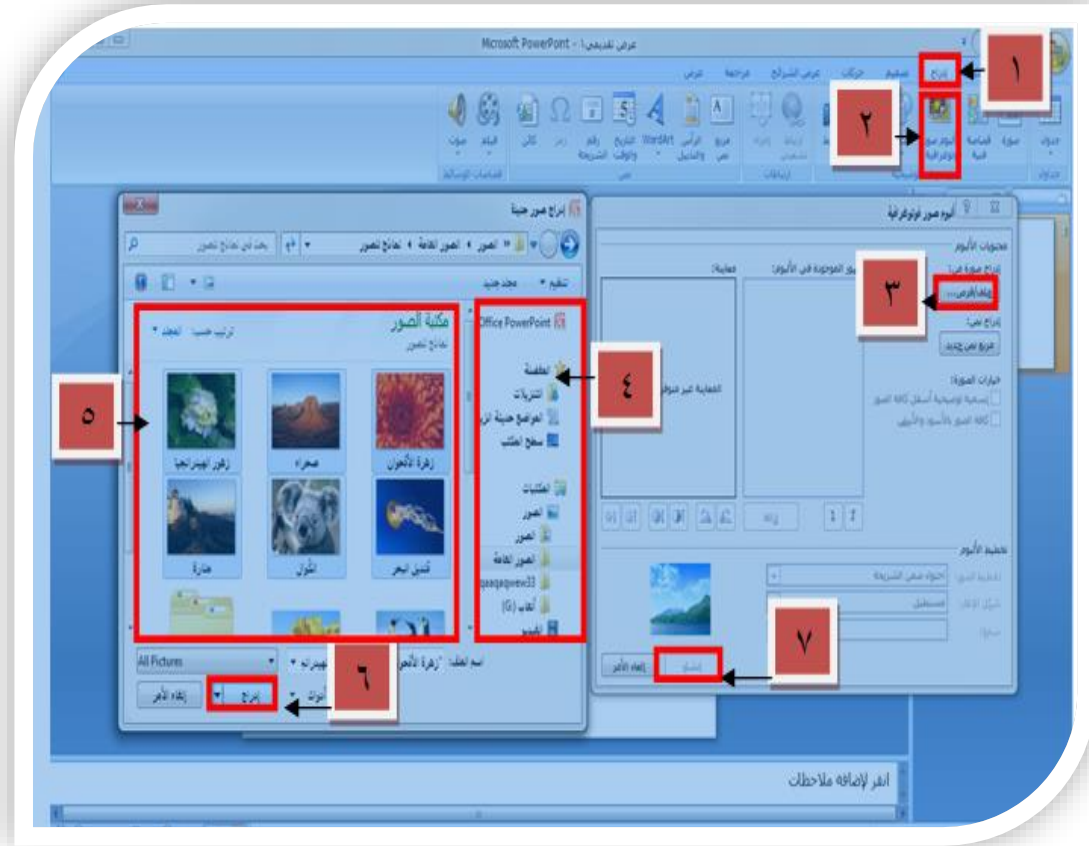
عرض تقديمي١ - Microsoft PowerPoint

إدراج تصميم حركات عرض الشرائح مراجعة عرض

١

٢

جدول صورة قصاصة فنية ألبوم صور فوتوغرافية

ارتباط تشعبي إجراء مربع نص رأس وتذييل WordArt التاريخ والوقت رقم الشريحة رمز كائن فيلم صوت

جداول ارتباطات نص قصاصات الوسائط

إدراج صور جديدة

« الصور ◄ الصور العامة ◄ نماذج الصور

بحث في نماذج الصور

تنظيم ▼ مجلد جديد

Office PowerPoint

المفضلة
التنزيلات
المواضع الحديثة
سطح المكتب

المكتبات
الصور
الصور
الصور العامة
qaaqaqwew33
ألعاب (G:)
الفيديو

مكتبة الصور
نماذج الصور
ترتيب حسب: المجلد ▼

زهور الهيدرانجيا صحراء زهرة الأقحوان
منارة الكوال قنديل البحر

٤

٥

٣

٦

٧

اسم الملف: "زهرة الأقحوان" "الهيدرانجيا"

All Pictures

أدوات ▼ إدراج إلغاء الأمر

ألبوم صور فوتوغرافية

محتويات الألبوم
إدراج صورة من:
ملف/قرص...
إدراج نص:
مربع نص جديد
خيارات الصورة:
تسمية توضيحية أسفل كافة الصور
كافة الصور بالأسود والأبيض

الصور الموجودة في الألبوم: معاينة:

المعاينة غير متوفرة

تخطيط الألبوم
تخطيط الصور: احتواء ضمن الشريحة
شكل الإطار: مستطيل
سمة:

إنشاء إلغاء الأمر

انقر لإضافة ملاحظات